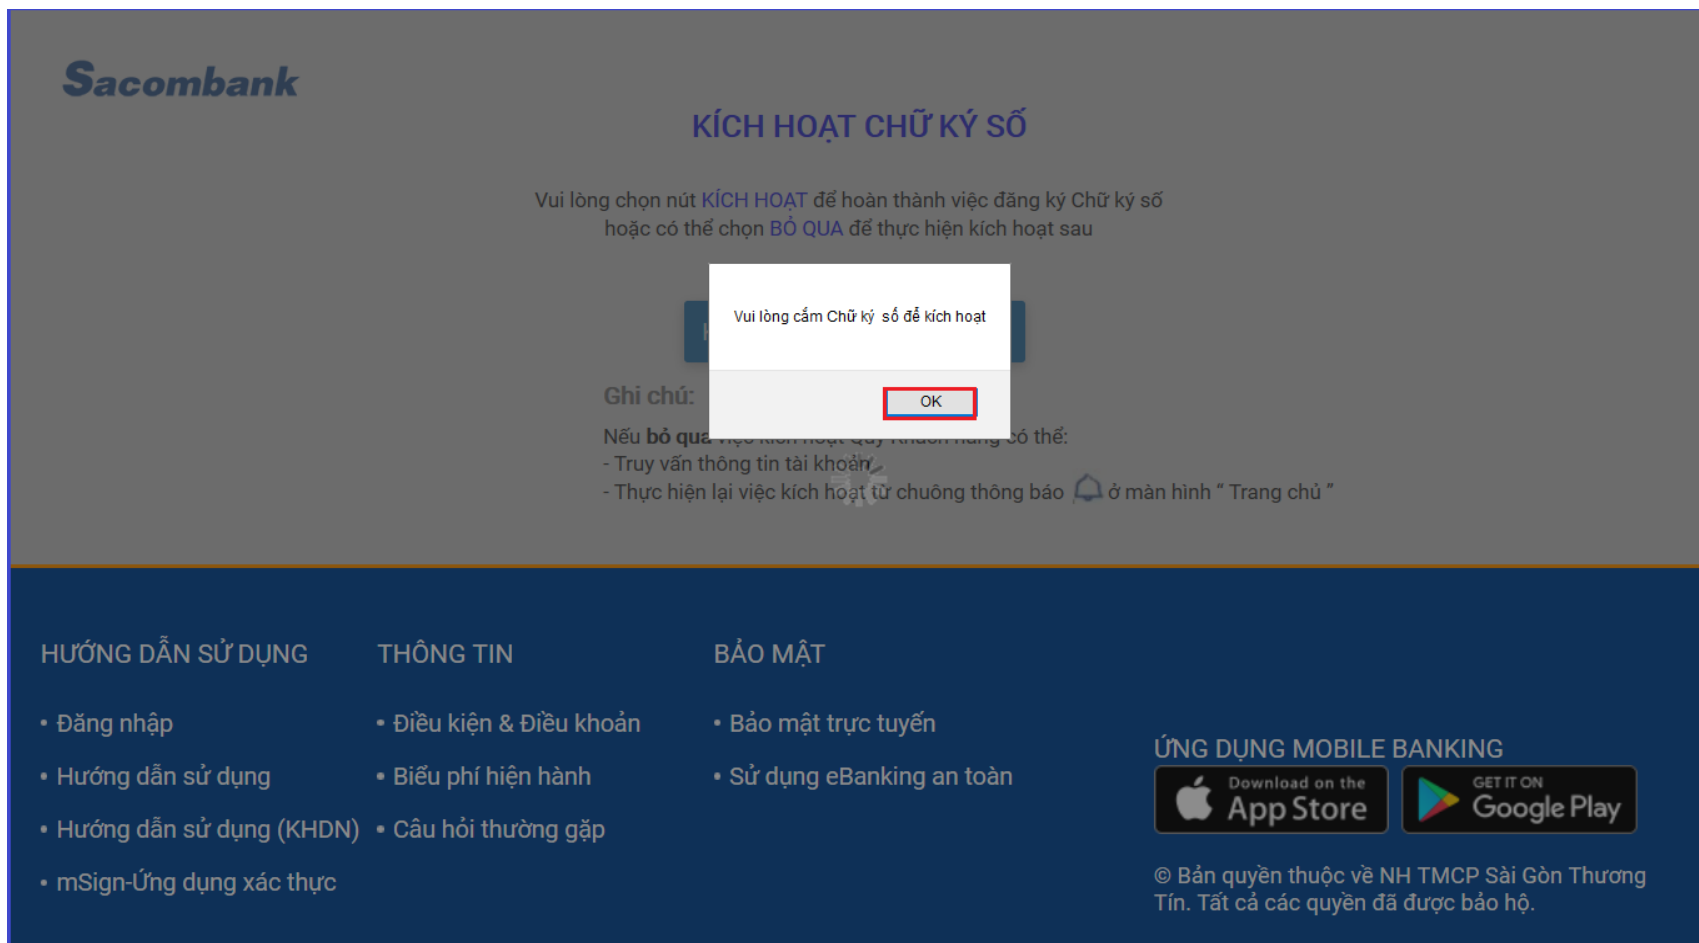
Sacombank

KÍCH HOẠT CHỮ KÝ SỐ

Vui lòng chọn nút KÍCH HOẠT để hoàn thành việc đăng ký Chữ ký số hoặc có thể chọn BỎ QUA để thực hiện kích hoạt sau

Vui lòng cắm Chữ ký số để kích hoạt

OK

Ghi chú:

Nếu bỏ qua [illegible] có thể:
- Truy vấn thông tin tài khoản
- Thực hiện lại việc kích hoạt từ chuông thông báo ở màn hình " Trang chủ "

HƯỚNG DẪN SỬ DỤNG
• Đăng nhập
• Hướng dẫn sử dụng
• Hướng dẫn sử dụng (KHDN)
• mSign-Ứng dụng xác thực

THÔNG TIN
• Điều kiện & Điều khoản
• Biểu phí hiện hành
• Câu hỏi thường gặp

BẢO MẬT
• Bảo mật trực tuyến
• Sử dụng eBanking an toàn

ỨNG DỤNG MOBILE BANKING
Download on the App Store
GET IT ON Google Play

© Bản quyền thuộc về NH TMCP Sài Gòn Thương Tín. Tất cả các quyền đã được bảo hộ.